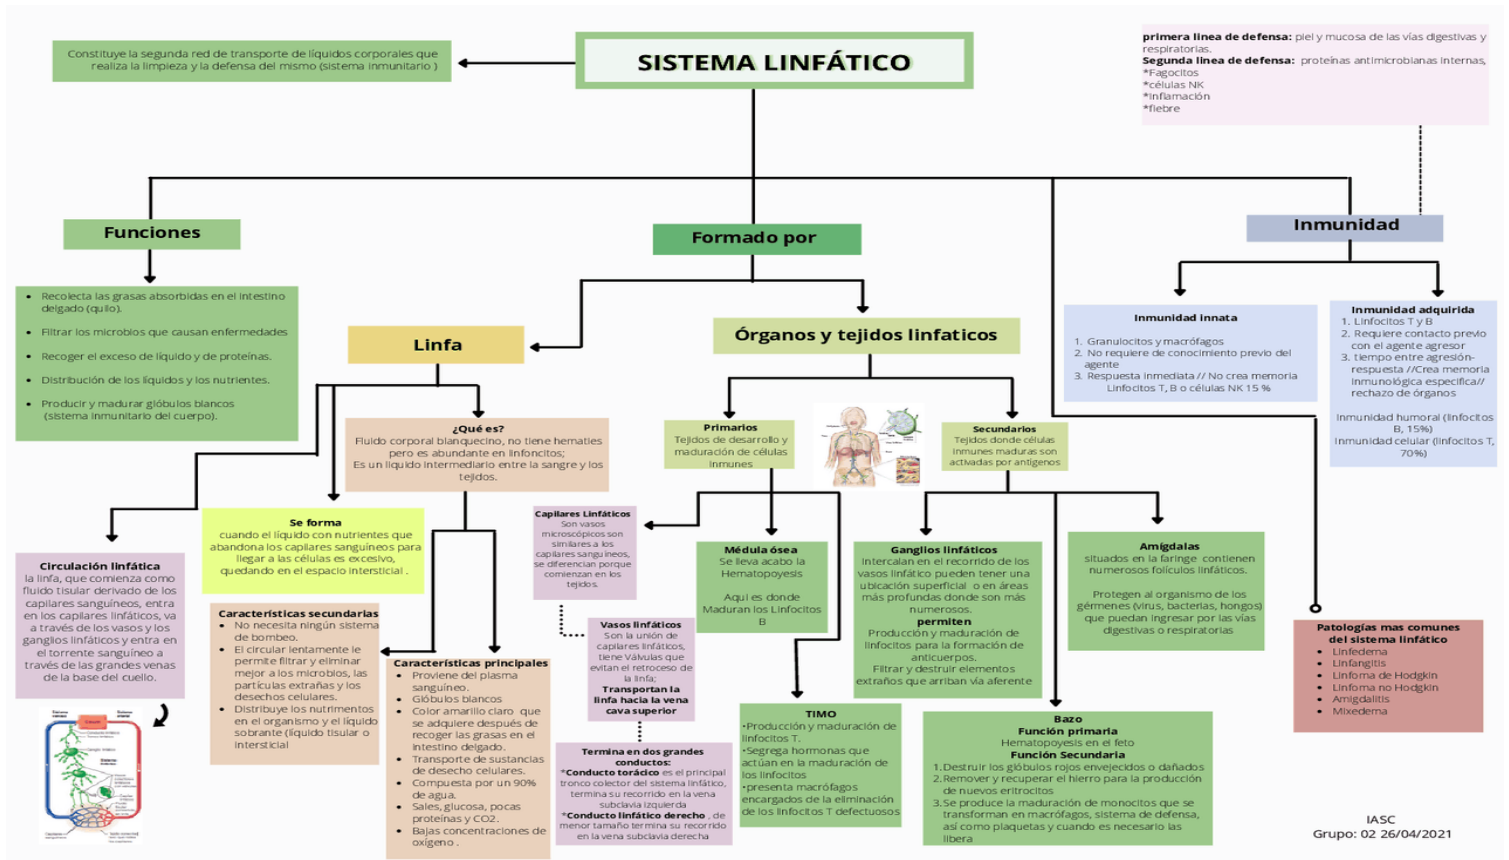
SISTEMA LINFÁTICO

Constituye la segunda red de transporte de líquidos corporales que realiza la limpieza y la defensa del mismo (sistema inmunitario )

primera línea de defensa: piel y mucosa de las vías digestivas y respiratorias.
Segunda línea de defensa: proteínas antimicrobianas internas,
*Fagocitos
*células NK
*Inflamación
*fiebre

Funciones

- Recolecta las grasas absorbidas en el intestino delgado (quilo).
- Filtrar los microbios que causan enfermedades
- Recoger el exceso de líquido y de proteínas.
- Distribución de los líquidos y los nutrientes.
- Producir y madurar glóbulos blancos (sistema inmunitario del cuerpo).

Formado por

Inmunidad

Inmunidad innata
1. Granulocitos y macrófagos
2. No requiere de conocimiento previo del agente
3. Respuesta inmediata // No crea memoria Linfocitos T, B o células NK 15 %

Inmunidad adquirida
1. Linfocitos T y B
2. Requiere contacto previo con el agente agresor
3. tiempo entre agresión-respuesta //Crea memoria inmunológica específica// rechazo de órganos

Inmunidad humoral (linfocitos B, 15%)
Inmunidad celular (linfocitos T, 70%)

Linfa

Órganos y tejidos linfaticos

¿Qué es?
Fluido corporal blanquecino, no tiene hematíes pero es abundante en linfoncitos;
Es un líquido intermediario entre la sangre y los tejidos.

Primarios
Tejidos de desarrollo y maduración de células inmunes

Secundarios
Tejidos donde células inmunes maduras son activadas por antígenos

Circulación linfática
la linfa, que comienza como fluido tisular derivado de los capilares sanguíneos, entra en los capilares linfáticos, va a través de los vasos y los ganglios linfáticos y entra en el torrente sanguíneo a través de las grandes venas de la base del cuello.

Se forma
cuando el líquido con nutrientes que abandona los capilares sanguíneos para llegar a las células es excesivo, quedando en el espacio intersticial .

Capilares Linfáticos
Son vasos microscópicos son similares a los capilares sanguíneos, se diferencian porque comienzan en los tejidos.

Médula ósea
Se lleva acabo la Hematopoyesis

Aquí es donde Maduran los Linfocitos B

Ganglios linfáticos
Intercalan en el recorrido de los vasos linfático pueden tener una ubicación superficial o en áreas más profundas donde son más numerosos.
permiten
Producción y maduración de linfocitos para la formación de anticuerpos.
Filtrar y destruir elementos extraños que arriban vía aferente

Amígdalas
situados en la faringe contienen numerosos folículos linfáticos.

Protegen al organismo de los gérmenes (virus, bacterias, hongos) que puedan ingresar por las vías digestivas o respiratorias

Características secundarias
- No necesita ningún sistema de bombeo.
- El circular lentamente le permite filtrar y eliminar mejor a los microbios, las partículas extrañas y los desechos celulares.
- Distribuye los nutrimentos en el organismo y el líquido sobrante (líquido tisular o intersticial

Vasos linfáticos
Son la unión de capilares linfáticos, tiene Válvulas que evitan el retroceso de la linfa;
Transportan la linfa hacia la vena cava superior

Características principales
- Proviene del plasma sanguíneo.
- Glóbulos blancos
- Color amarillo claro que se adquiere después de recoger las grasas en el intestino delgado.
- Transporte de sustancias de desecho celulares.
- Compuesta por un 90% de agua.
- Sales, glucosa, pocas proteínas y CO2.
- Bajas concentraciones de oxígeno .

Termina en dos grandes conductos:
*Conducto torácico es el principal tronco colector del sistema linfático, termina su recorrido en la vena subclavia izquierda
*Conducto linfático derecho , de menor tamaño termina su recorrido en la vena subclavia derecha

TIMO
•Producción y maduración de linfocitos T.
•Segrega hormonas que actúan en la maduración de los linfocitos
•presenta macrófagos encargados de la eliminación de los linfocitos T defectuosos

Bazo
Función primaria
Hematopoyesis en el feto
Función Secundaria
1.Destruir los glóbulos rojos envejecidos o dañados
2.Remover y recuperar el hierro para la producción de nuevos eritrocitos
3.Se produce la maduración de monocitos que se transforman en macrófagos, sistema de defensa, así como plaquetas y cuando es necesario las libera

Patologías mas comunes del sistema linfático
- Linfedema
- Linfangitis
- Linfoma de Hodgkin
- Linfoma no Hodgkin
- Amigdalitis
- Mixedema

IASC
Grupo: 02 26/04/2021